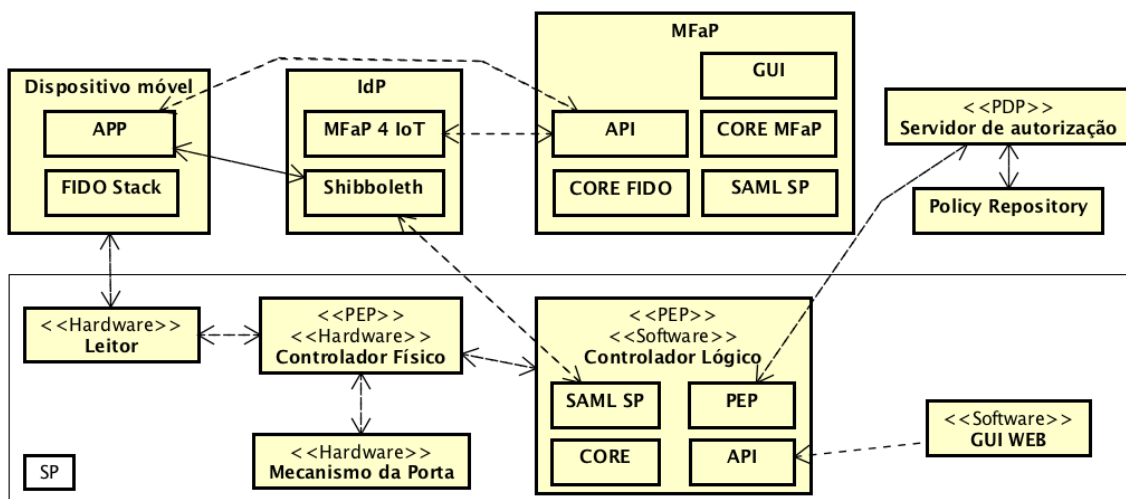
Dispositivo móvel
APP
FIDO Stack

IdP
MFaP 4 IoT
Shibboleth

MFaP
GUI
API
CORE MFaP
CORE FIDO
SAML SP

<<PDP>>
Servidor de autorização

Policy Repository

<<Hardware>>
Leitor

<<PEP>>
<<Hardware>>
Controlador Físico

<<PEP>>
<<Software>>
Controlador Lógico
SAML SP
PEP
CORE
API

<<Software>>
GUI WEB

<<Hardware>>
Mecanismo da Porta

SP